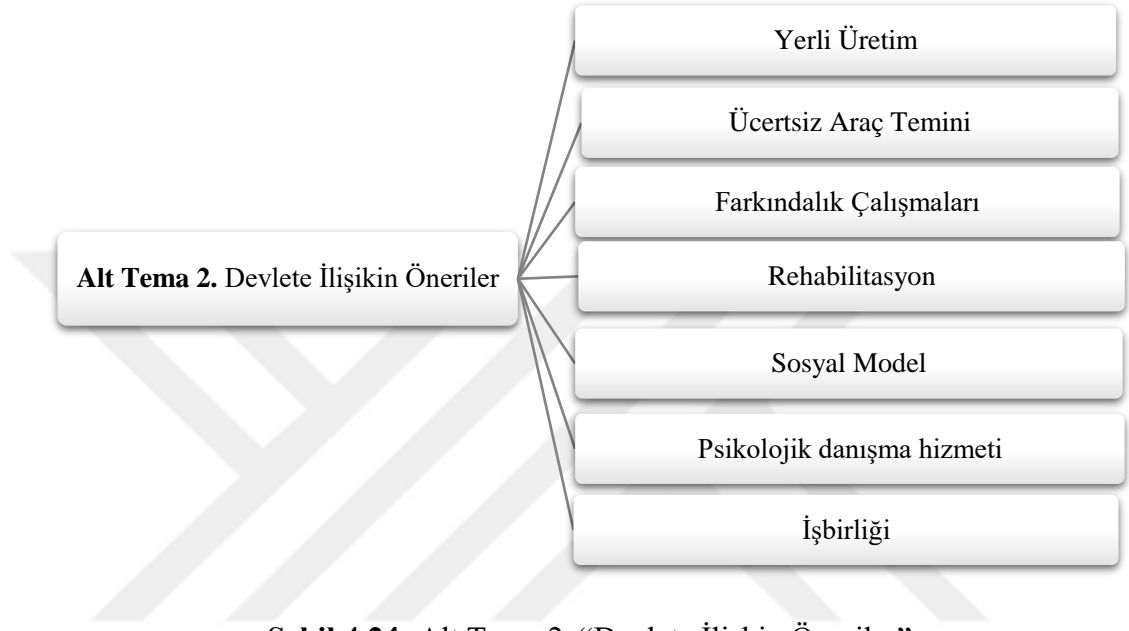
Alt Tema 2. Devlete İlişikin Öneriler

Yerli Üretim

Ücertsiz Araç Temini

Farkındalık Çalışmaları

Rehabilitasyon

Sosyal Model

Psikolojik danışma hizmeti

İşbirliği

Şekil 4.24. Alt Tema 2. "Devlete İlişkin Öneriler"